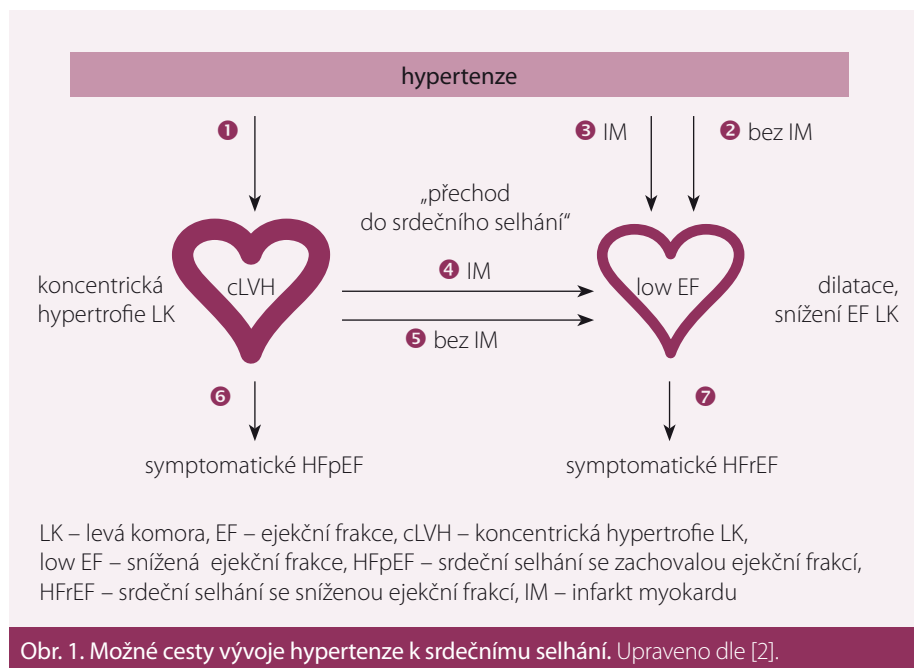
hypertenze

❶

❸ IM

❷ bez IM

„přechod do srdečního selhání“

koncentrická hypertrofie LK

cLVH

❹ IM

❺ bez IM

low EF

dilatace, snížení EF LK

❻

❼

symptomatické HFpEF

symptomatické HFrEF

LK – levá komora, EF – ejekční frakce, cLVH – koncentrická hypertrofie LK, low EF – snížená ejekční frakce, HFpEF – srdeční selhání se zachovalou ejekční frakcí, HFrEF – srdeční selhání se sníženou ejekční frakcí, IM – infarkt myokardu

Obr. 1. Možné cesty vývoje hypertenze k srdečnímu selhání. Upraveno dle [2].